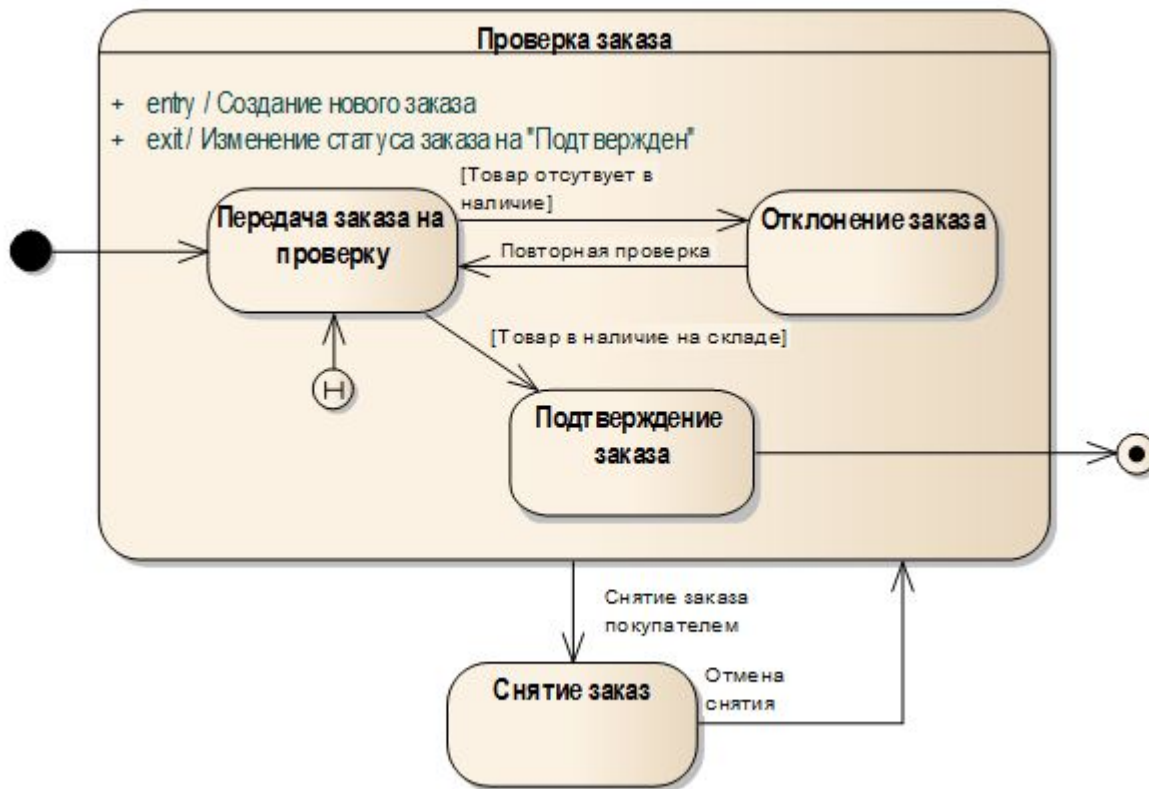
Проверка заказа

+ entry / Создание нового заказа
+ exit / Изменение статуса заказа на "Подтвержден"

Передача заказа на проверку

[Товар отсутвует в наличие]

Отклонение заказа

Повторная проверка

[Товар в наличие на складе]

H

Подтверждение заказа

Снятие заказа покупателем

Снятие заказ

Отмена снятия